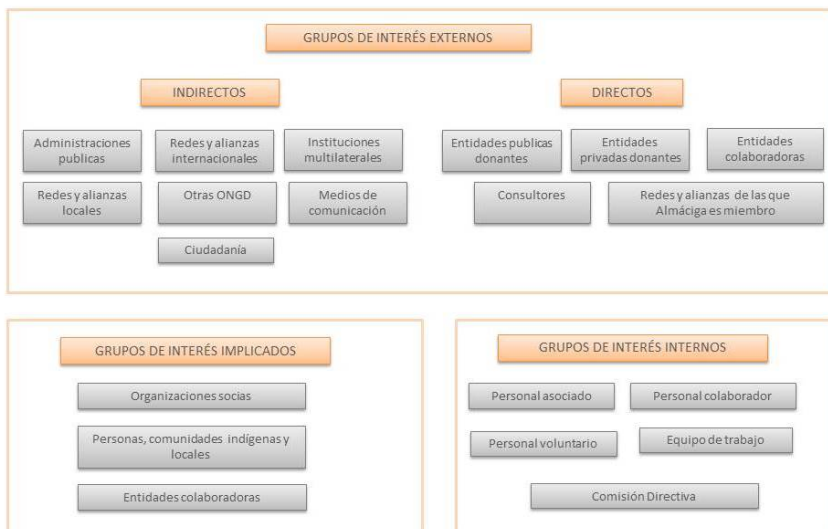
GRUPOS DE INTERÉS EXTERNOS

INDIRECTOS

Administraciones publicas

Redes y alianzas internacionales

Instituciones multilaterales

Redes y alianzas locales

Otras ONGD

Medios de comunicación

Ciudadanía

DIRECTOS

Entidades publicas donantes

Entidades privadas donantes

Entidades colaboradoras

Consultores

Redes y alianzas de las que Almáciga es miembro

GRUPOS DE INTERÉS IMPLICADOS

Organizaciones socias

Personas, comunidades indígenas y locales

Entidades colaboradoras

GRUPOS DE INTERÉS INTERNOS

Personal asociado

Personal colaborador

Personal voluntario

Equipo de trabajo

Comisión Directiva